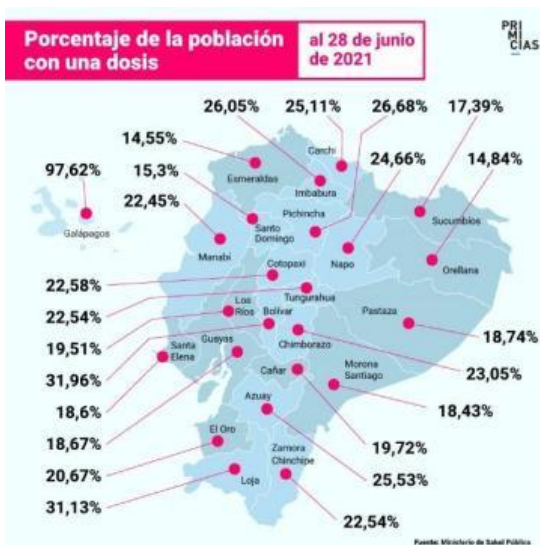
Porcentaje de la población con una dosis

al 28 de junio de 2021

PRI MI CIAS

97,62%
Galápagos

14,55%
Esmeraldas

26,05%
Imbabura

25,11%
Carchi

26,68%

17,39%

14,84%

15,3%

22,45%

24,66%

Pichincha

Santo Domingo

Manabí

Napo

Sucumbíos

Orellana

Cotopaxi

22,58%

Tungurahua

22,54%

Los Ríos

Bolívar

19,51%

Pastaza

18,74%

Guayas

Santa Elena

Chimborazo

31,96%

23,05%

Morona Santiago

Cañar

18,6%

18,43%

Azuay

18,67%

19,72%

El Oro

20,67%

25,53%

Zamora Chinchipe

Loja

31,13%

22,54%

Fuente: Ministerio de Salud Pública